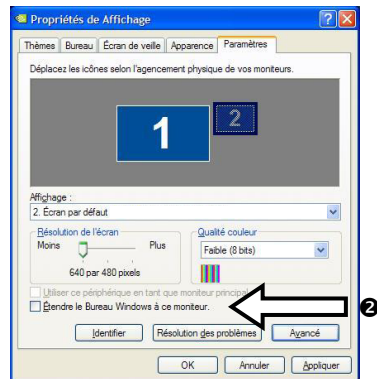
Propriétés de Affichage

Thèmes | Bureau | Écran de veille | Apparence | Paramètres

Déplacez les icônes selon l'agencement physique de vos moniteurs.

1

2

Affichage :

2. Écran par défaut

Résolution de l'écran

Moins

Plus

640 par 480 pixels

Qualité couleur

Faible (8 bits)

Utiliser ce périphérique en tant que moniteur principal

Étendre le Bureau Windows à ce moniteur.

❷

Identifier

Résolution des problèmes

Avancé

OK

Annuler

Appliquer